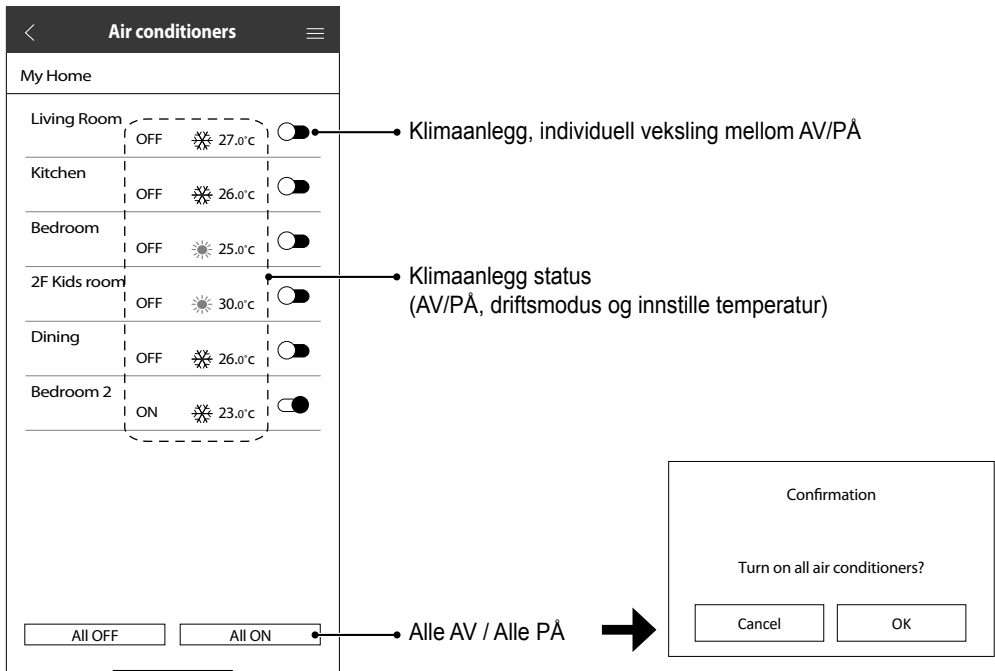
Air conditioners

My Home

Living Room
OFF 27.0°C

Kitchen
OFF 26.0°C

Bedroom
OFF 25.0°C

2F Kids room
OFF 30.0°C

Dining
OFF 26.0°C

Bedroom 2
ON 23.0°C

All OFF
All ON

Klimaanlegg, individuell veksling mellom AV/PÅ

Klimaanlegg status
(AV/PÅ, driftsmodus og innstille temperatur)

Alle AV / Alle PÅ

Confirmation

Turn on all air conditioners?

Cancel
OK